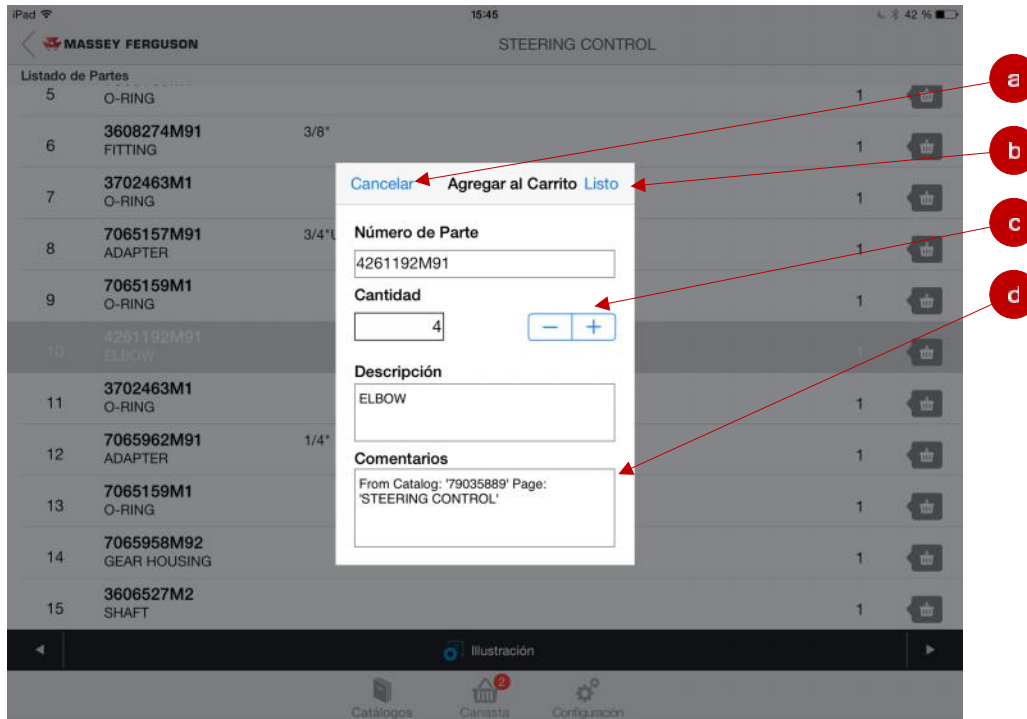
iPad
15:45
42 %

MASSEY FERGUSON
STEERING CONTROL

Listado de Partes

| | | | | |
|---|---|---|---|---|
| 5 | O-RING | | 1 | |
| 6 | 3608274M91 FITTING | 3/8" | 1 | |
| 7 | 3702463M1 O-RING | | 1 | |
| 8 | 7065157M91 ADAPTER | 3/4"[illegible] | 1 | |
| 9 | 7065159M1 O-RING | | 1 | |
| 10 | 4261192M91 ELBOW | | 1 | |
| 11 | 3702463M1 O-RING | | 1 | |
| 12 | 7065962M91 ADAPTER | 1/4" | 1 | |
| 13 | 7065159M1 O-RING | | 1 | |
| 14 | 7065958M92 GEAR HOUSING | | 1 | |
| 15 | 3606527M2 SHAFT | | 1 | |

Cancelar Agregar al Carrito Listo

Número de Parte
4261192M91

Cantidad
4
− +

Descripción
ELBOW

Comentarios
From Catalog: '79035889' Page: 'STEERING CONTROL'

a
b
c
d

Illustración

Catálogos
2
Canasta
Configuracion